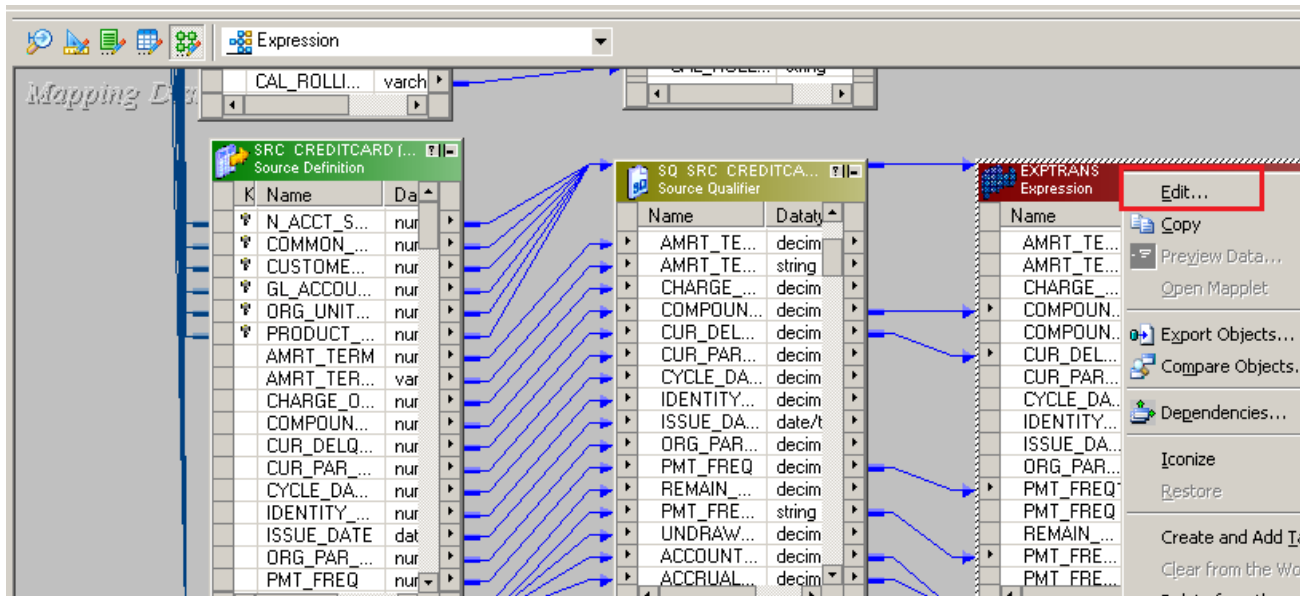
Expression

Mapping D

CAL_ROLLI... varch

SRC_CREDITCARD (...
Source Definition

| K | Name | Da |
|---|---|---|
| | N_ACCT_S... | nur |
| | COMMON_... | nur |
| | CUSTOME... | nur |
| | GL_ACCOU... | nur |
| | ORG_UNIT... | nur |
| | PRODUCT_... | nur |
| | AMRT_TERM | nur |
| | AMRT_TER... | var |
| | CHARGE_O... | nur |
| | COMPOUN... | nur |
| | CUR_DELQ... | nur |
| | CUR_PAR_... | nur |
| | CYCLE_DA... | nur |
| | IDENTITY_... | nur |
| | ISSUE_DATE | dat |
| | ORG_PAR_... | nur |
| | PMT_FREQ | nur |

SQ_SRC_CREDITCA...
Source Qualifier

| Name | Dataty |
|---|---|
| AMRT_TE... | decim |
| AMRT_TE... | string |
| CHARGE_... | decim |
| COMPOUN... | decim |
| CUR_DEL... | decim |
| CUR_PAR... | decim |
| CYCLE_DA... | decim |
| IDENTITY... | decim |
| ISSUE_DA... | date/t |
| ORG_PAR... | decim |
| PMT_FREQ | decim |
| REMAIN_... | decim |
| PMT_FRE... | string |
| UNDRAW... | decim |
| ACCOUNT... | decim |
| ACCRUAL... | decim |

EXPTRANS
Expression

Name
AMRT_TE...
AMRT_TE...
CHARGE_...
COMPOUN...
COMPOUN...
CUR_DEL...
CUR_PAR...
CYCLE_DA...
IDENTITY...
ISSUE_DA...
ORG_PAR...
PMT_FREQ
PMT_FREQ
REMAIN_...
PMT_FRE...
PMT_FRE...

Edit...
Copy
Preview Data...
Open Mapplet
Export Objects...
Compare Objects...
Dependencies...
Iconize
Restore
Create and Add T
Clear from the Wo